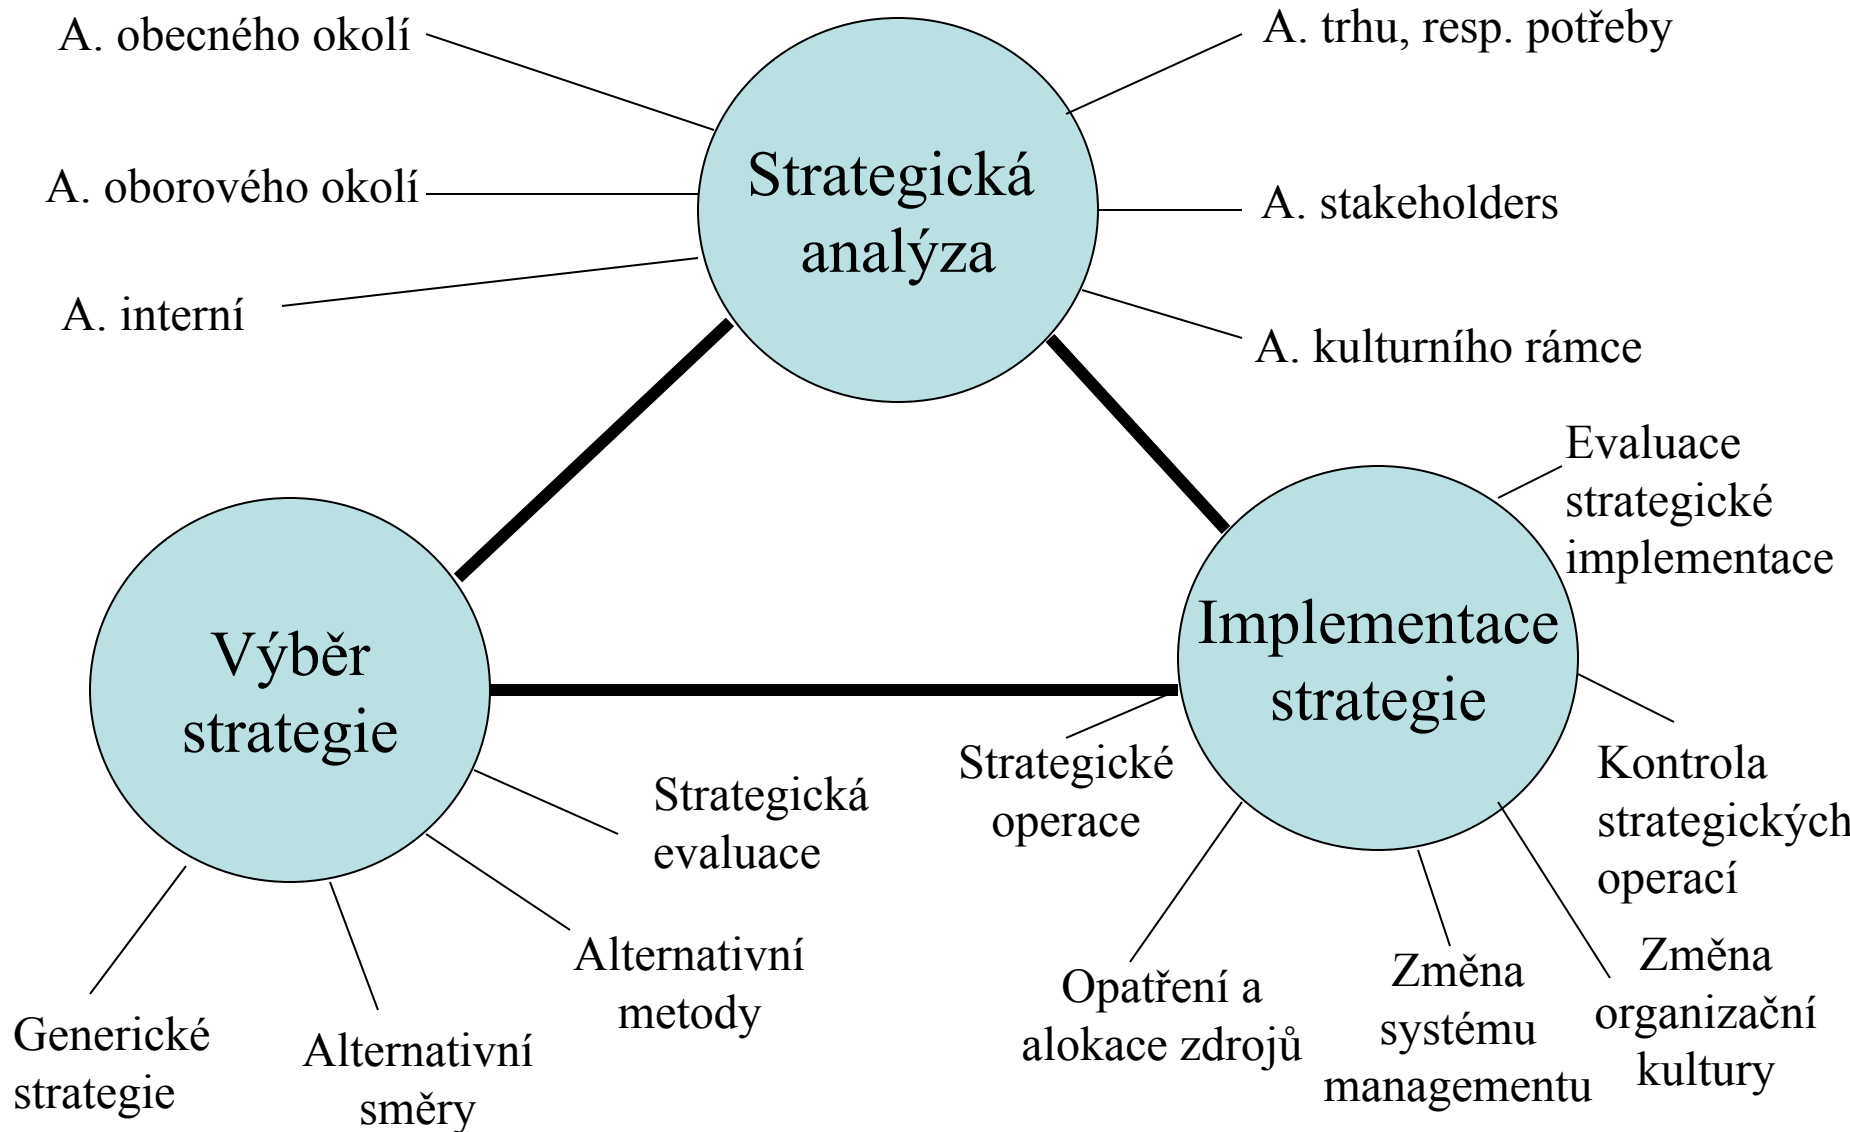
A. obecného okolí

A. trhu, resp. potřeby

A. oborového okolí

Strategická analýza

A. stakeholders

A. interní

A. kulturního rámce

Evaluace strategické implementace

Výběr strategie

Implementace strategie

Strategické operace

Kontrola strategických operací

Strategická evaluace

Alternativní metody

Generické strategie

Alternativní směry

Opatření a alokace zdrojů

Změna systému managementu

Změna organizační kultury